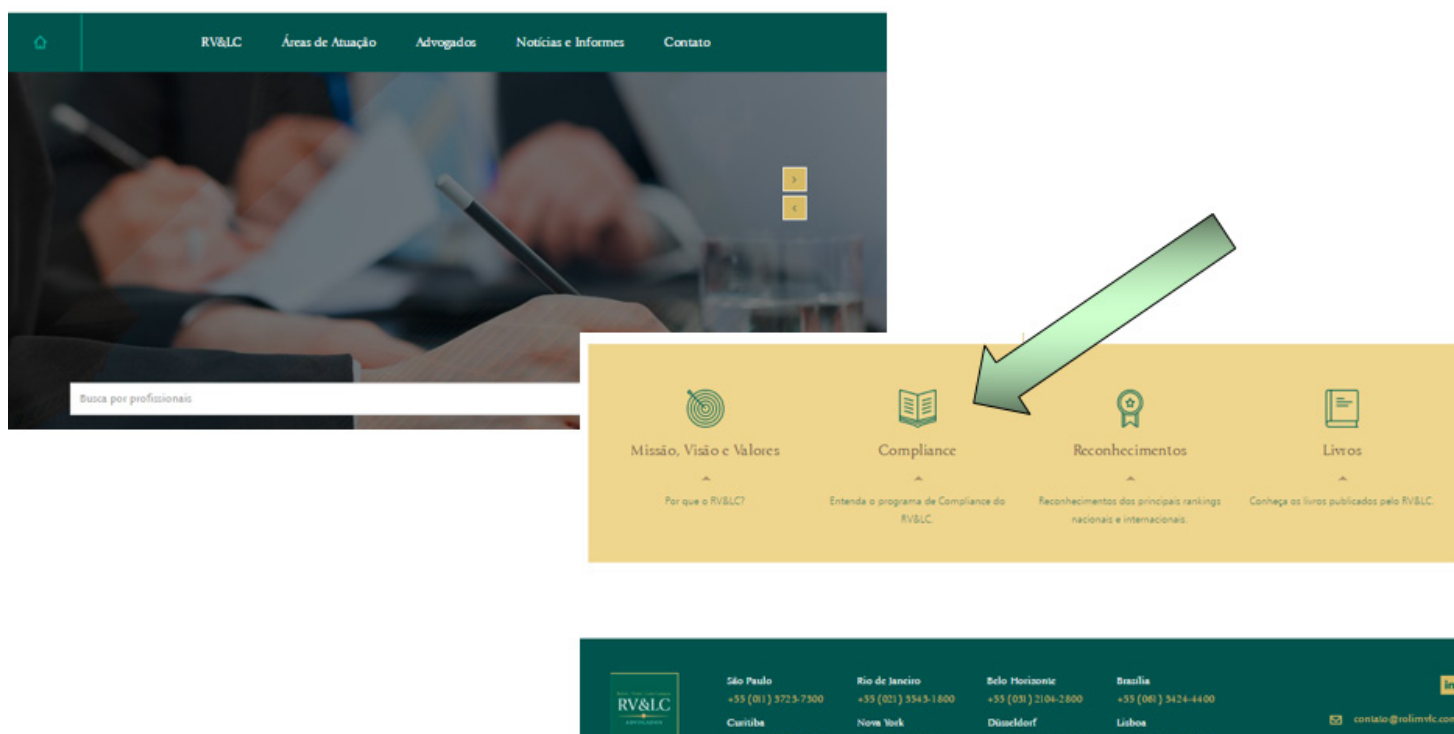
RV&LC Áreas de Atuação Advogados Notícias e Informes Contato

Busca por profissionais

Missão, Visão e Valores

Por que o RV&LC?

Compliance

Entenda o programa de Compliance do RV&LC.

Reconhecimentos

Reconhecimentos dos principais rankings nacionais e internacionais.

Livros

Conheça os livros publicados pelo RV&LC.

RV&LC

São Paulo
+55 (011) 3723-7300

Rio de Janeiro
+55 (021) 3543-1800

Belo Horizonte
+55 (031) 2104-2800

Brasília
+55 (061) 3424-4400

Curitiba

Nova York

Düsseldorf

Lisboa

contato@rolimvlc.com